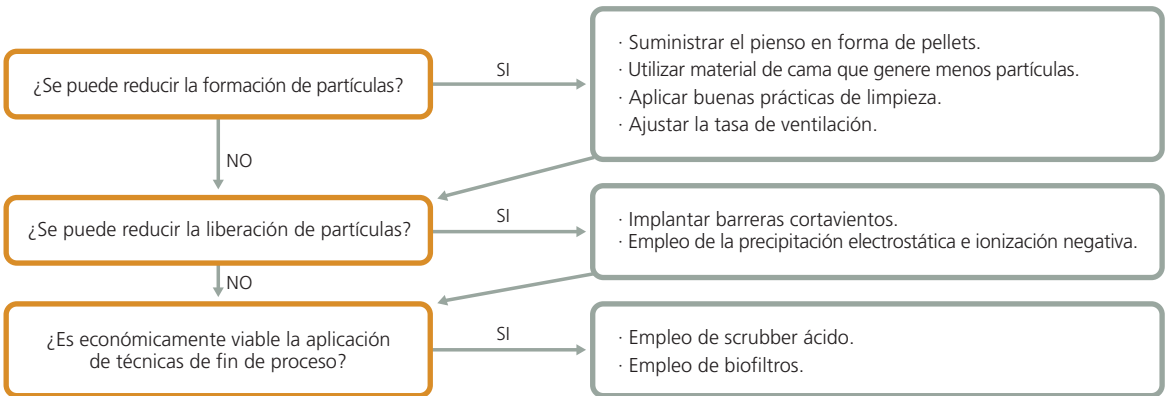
¿Se puede reducir la formación de partículas?

SI

· Suministrar el pienso en forma de pellets.
· Utilizar material de cama que genere menos partículas.
· Aplicar buenas prácticas de limpieza.
· Ajustar la tasa de ventilación.

NO

¿Se puede reducir la liberación de partículas?

SI

· Implantar barreras cortavientos.
· Empleo de la precipitación electrostática e ionización negativa.

NO

¿Es económicamente viable la aplicación de técnicas de fin de proceso?

SI

· Empleo de scrubber ácido.
· Empleo de biofiltros.